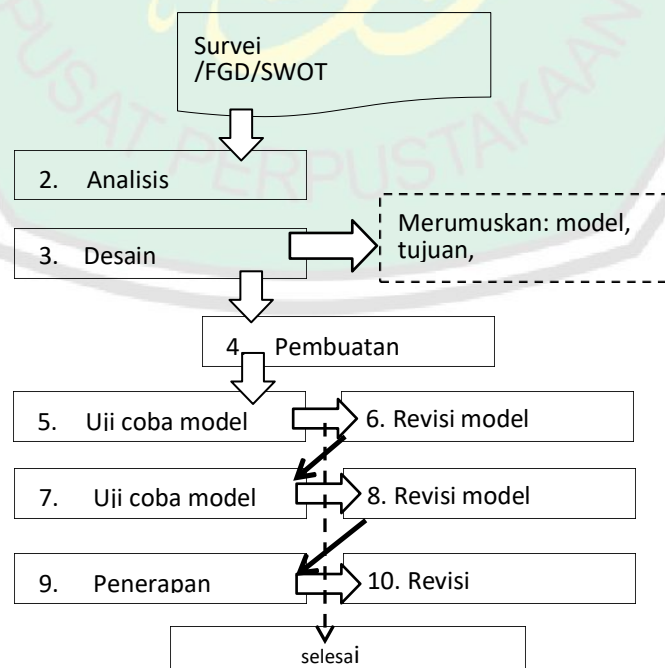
Survei /FGD/SWOT

2. Analisis

3. Desain

Merumuskan: model, tujuan,

4. Pembuatan

5. Uji coba model

6. Revisi model

7. Uji coba model

8. Revisi model

9. Penerapan

10. Revisi

selesai

PUSAT PERPUSTAKAAN